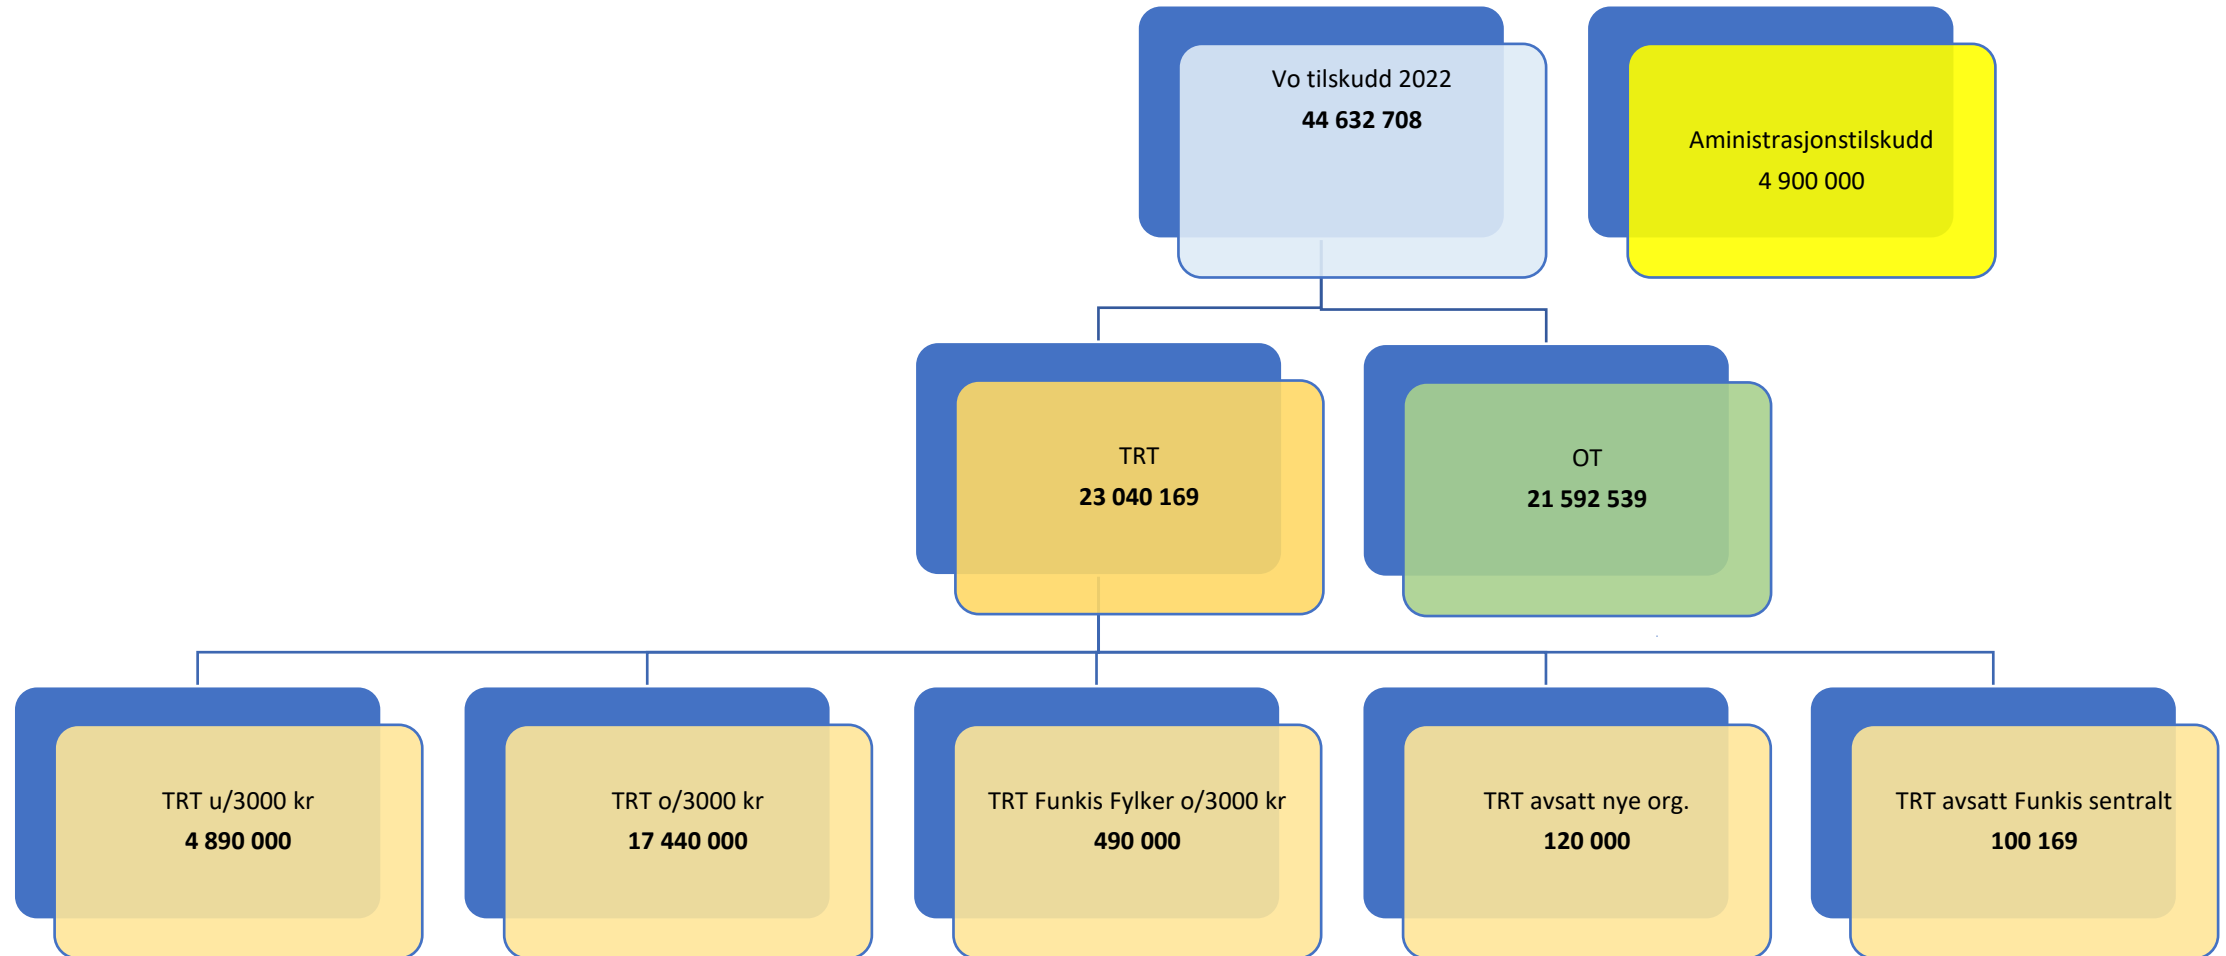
Vo tilskudd 2022
44 632 708

Aministrasjonstilskudd
4 900 000

TRT
23 040 169

OT
21 592 539

TRT u/3000 kr
4 890 000

TRT o/3000 kr
17 440 000

TRT Funkis Fylker o/3000 kr
490 000

TRT avsatt nye org.
120 000

TRT avsatt Funkis sentralt
100 169